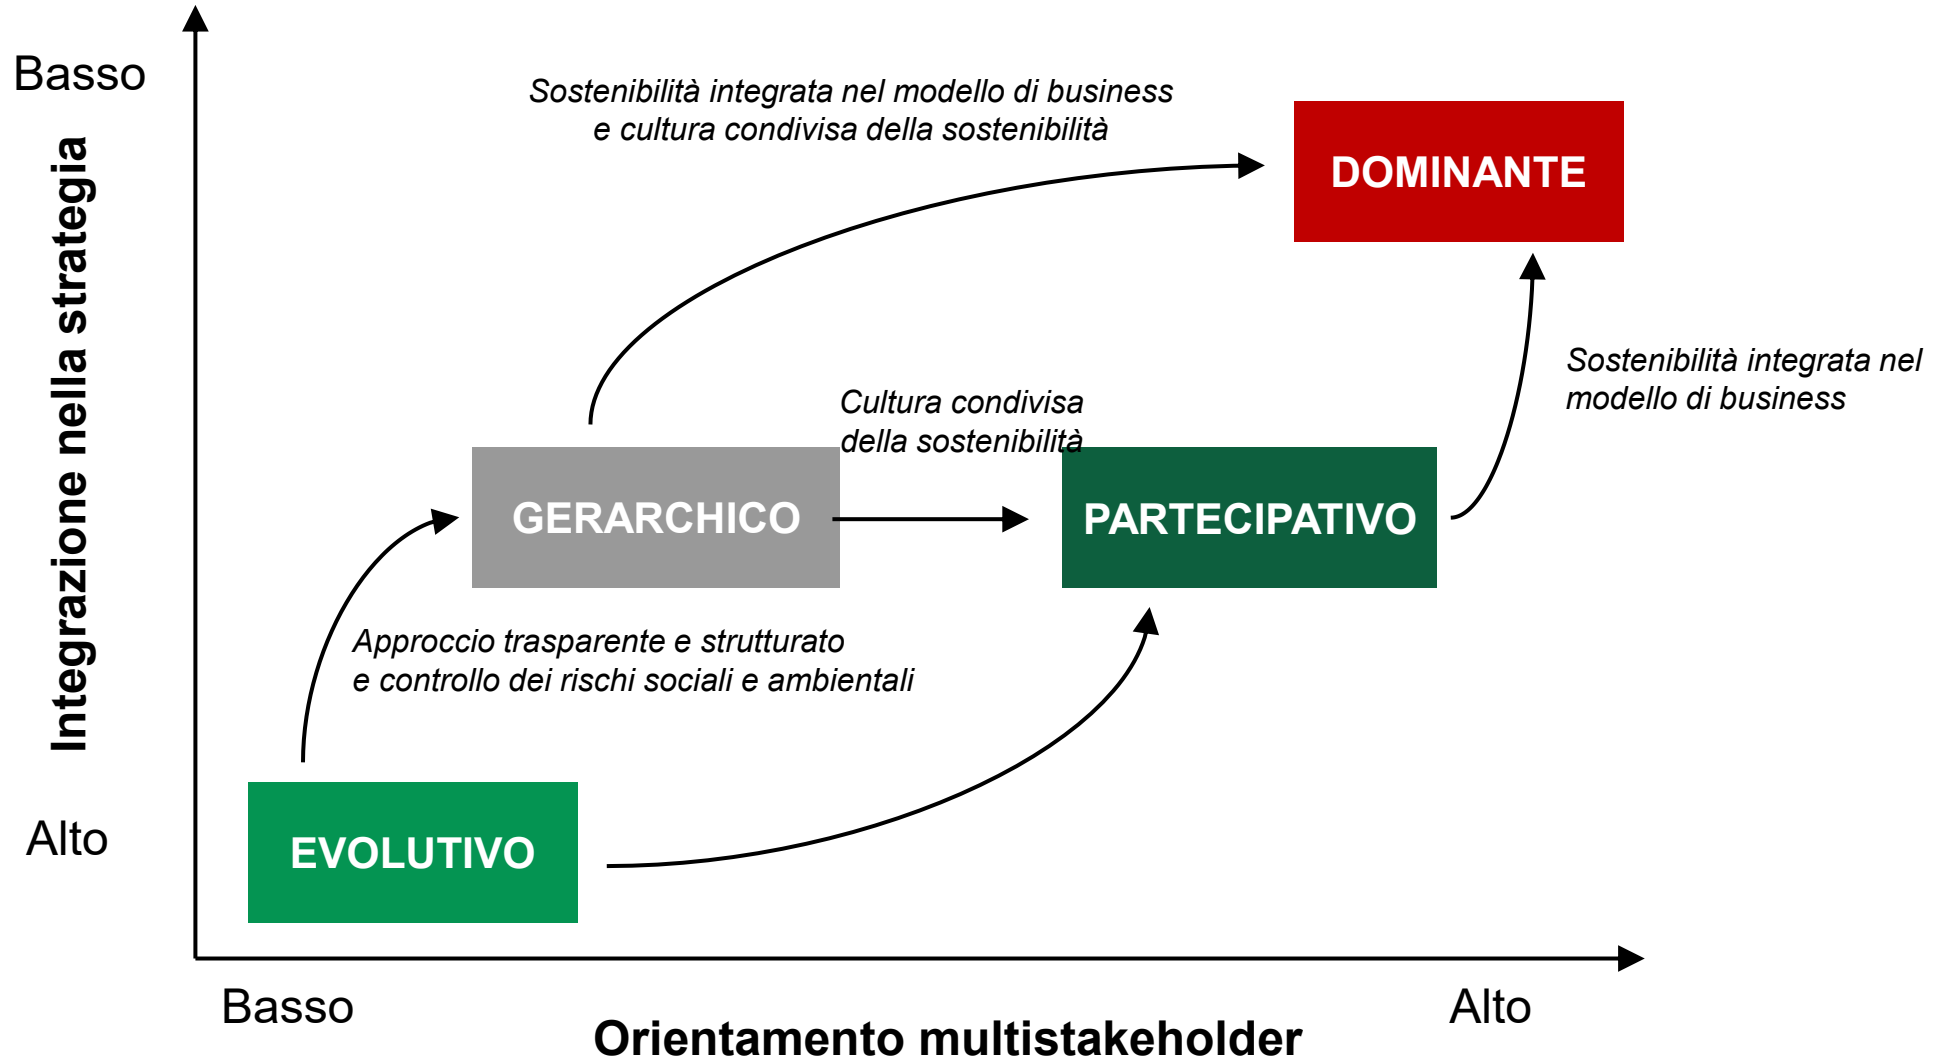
Basso

Integrazione nella strategia

Alto

Sostenibilità integrata nel modello di business e cultura condivisa della sostenibilità

DOMINANTE

Sostenibilità integrata nel modello di business

Cultura condivisa della sostenibilità

GERARCHICO

PARTECIPATIVO

Approccio trasparente e strutturato e controllo dei rischi sociali e ambientali

EVOLUTIVO

Basso

Alto

Orientamento multistakeholder